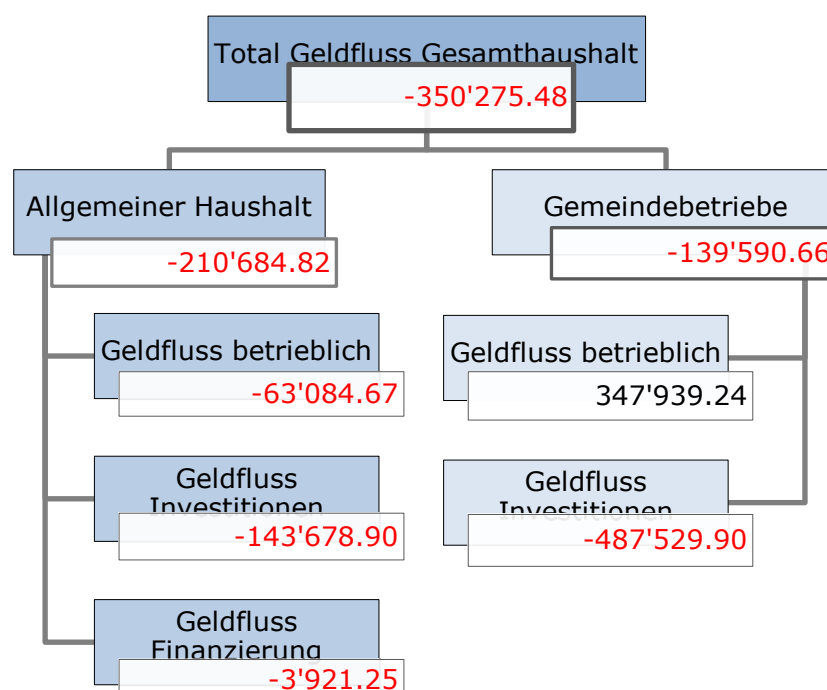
Total Geldfluss Gesamthaushalt
-350'275.48

Allgemeiner Haushalt
-210'684.82

Gemeindebetriebe
-139'590.66

Geldfluss betrieblich
-63'084.67

Geldfluss Investitionen
-143'678.90

Geldfluss Finanzierung
-3'921.25

Geldfluss betrieblich
347'939.24

Geldfluss Investitionen
-487'529.90